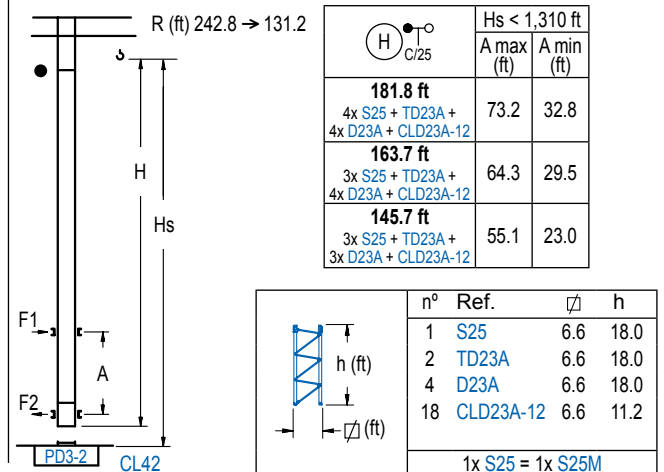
R (ft) 242.8 → 131.2

H

Hs

F1

A

F2

PD3-2

CL42

| H C/25 | Hs < 1,310 ft | |
|---|---|---|
| | A max (ft) | A min (ft) |
| **181.8 ft** 4x S25 + TD23A + 4x D23A + CLD23A-12 | 73.2 | 32.8 |
| **163.7 ft** 3x S25 + TD23A + 4x D23A + CLD23A-12 | 64.3 | 29.5 |
| **145.7 ft** 3x S25 + TD23A + 3x D23A + CLD23A-12 | 55.1 | 23.0 |

h (ft)

$\not\square$ (ft)

| nº | Ref. | $\not\square$ | h |
|---|---|---|---|
| 1 | S25 | 6.6 | 18.0 |
| 2 | TD23A | 6.6 | 18.0 |
| 4 | D23A | 6.6 | 18.0 |
| 18 | CLD23A-12 | 6.6 | 11.2 |

1x S25 = 1x S25M